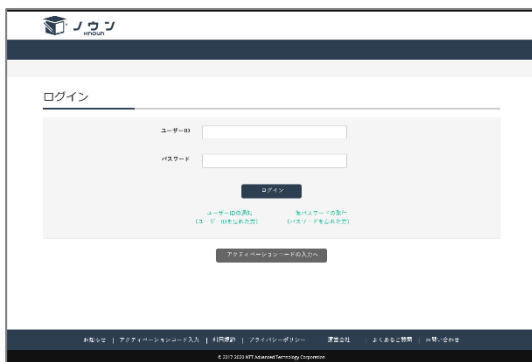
ノウン
KNOUN

ログイン

ユーザーID

パスワード

ログイン

ユーザーIDの通知
（ユーザーIDを忘れた方）

仮パスワードの発行
（パスワードを忘れた方）

アクティベーションコードの入力へ

お知らせ | アクティベーションコード入力 | 利用規約 | プライバシーポリシー　運営会社　よくあるご質問 | お問い合わせ

© 2017-2020 NTT Advanced Technology Corporation